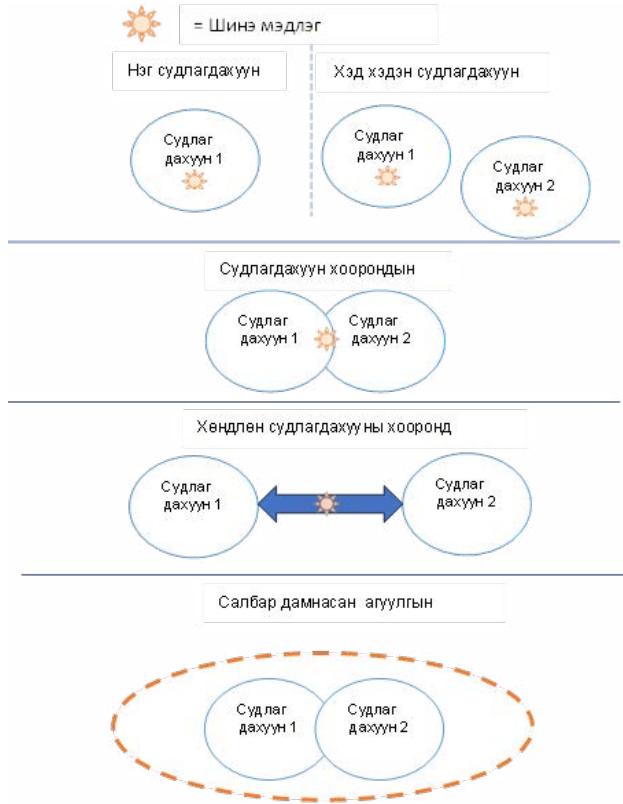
= Шинэ мэдлэг

Нэг судлагдахуун

Судлагдахуун 1

Хэд хэдэн судлагдахуун

Судлагдахуун 1

Судлагдахуун 2

Судлагдахуун хоорондын

Судлагдахуун 1

Судлагдахуун 2

Хөндлөн судлагдахууны хооронд

Судлагдахуун 1

Судлагдахуун 2

Салбар дамнасан агуулгын

Судлагдахуун 1

Судлагдахуун 2